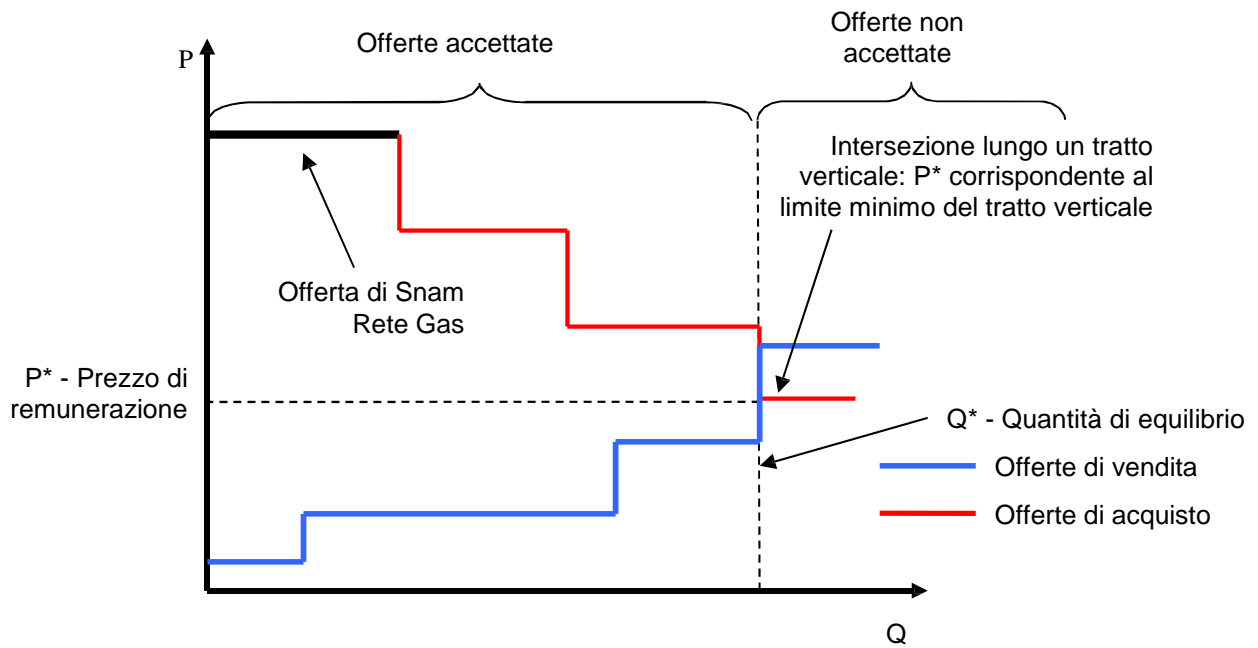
P

Offerte accettate

Offerte non accettate

Intersezione lungo un tratto verticale: P* corrispondente al limite minimo del tratto verticale

Offerta di Snam Rete Gas

P* - Prezzo di remunerazione

Q* - Quantità di equilibrio

Offerte di vendita

Offerte di acquisto

Q